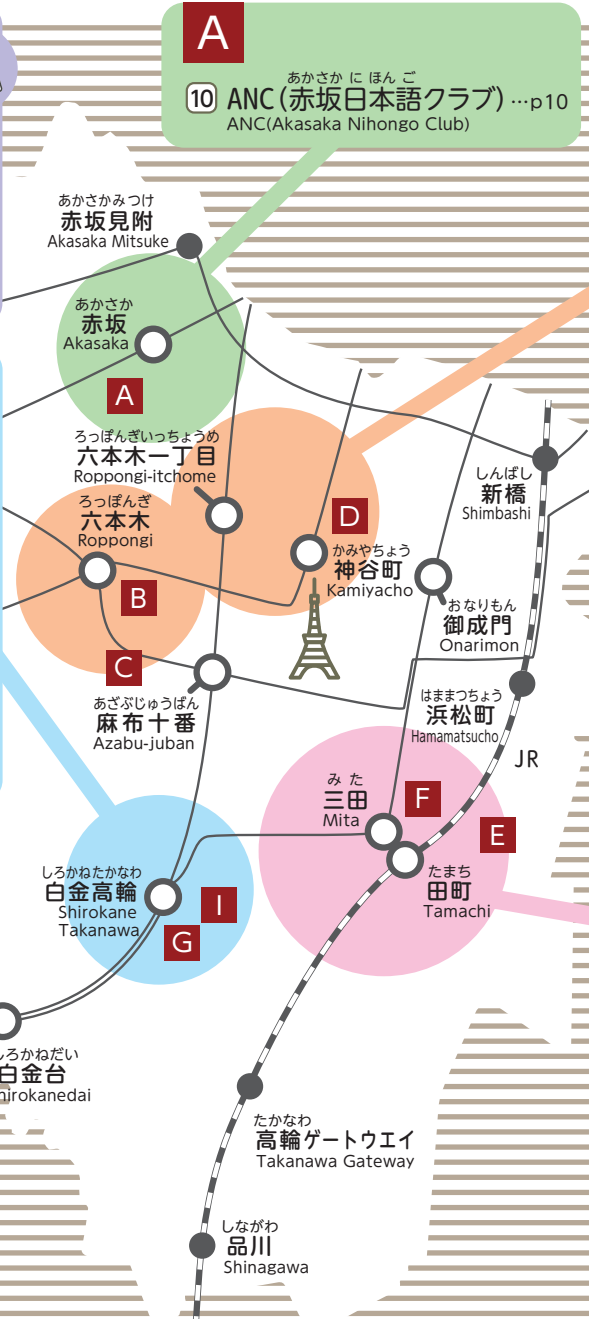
A
10 ANC(赤坂日本語クラブ)…p10
あかさか に ほん ご
ANC(Akasaka Nihongo Club)

あかさかみつけ
赤坂見附
Akasaka Mitsuke

あかさか
赤坂
Akasaka

A

ろっぽんぎいっちょうめ
六本木一丁目
Roppongi-itchome

ろっぽんぎ
六本木
Roppongi

B

C

D

かみやちょう
神谷町
Kamiyacho

しんばし
新橋
Shimbashi

おなりもん
御成門
Onarimon

あざぶじゅうばん
麻布十番
Azabu-juban

はままつちょう
浜松町
Hamamatsucho

JR

みた
三田
Mita

F

E

たまち
田町
Tamachi

しろかねたかなわ
白金高輪
Shirokane Takanawa

I

G

しろかねだい
白金台
irokanedai

たかなわ
高輪ゲートウエイ
Takanawa Gateway

しながわ
品川
Shinagawa